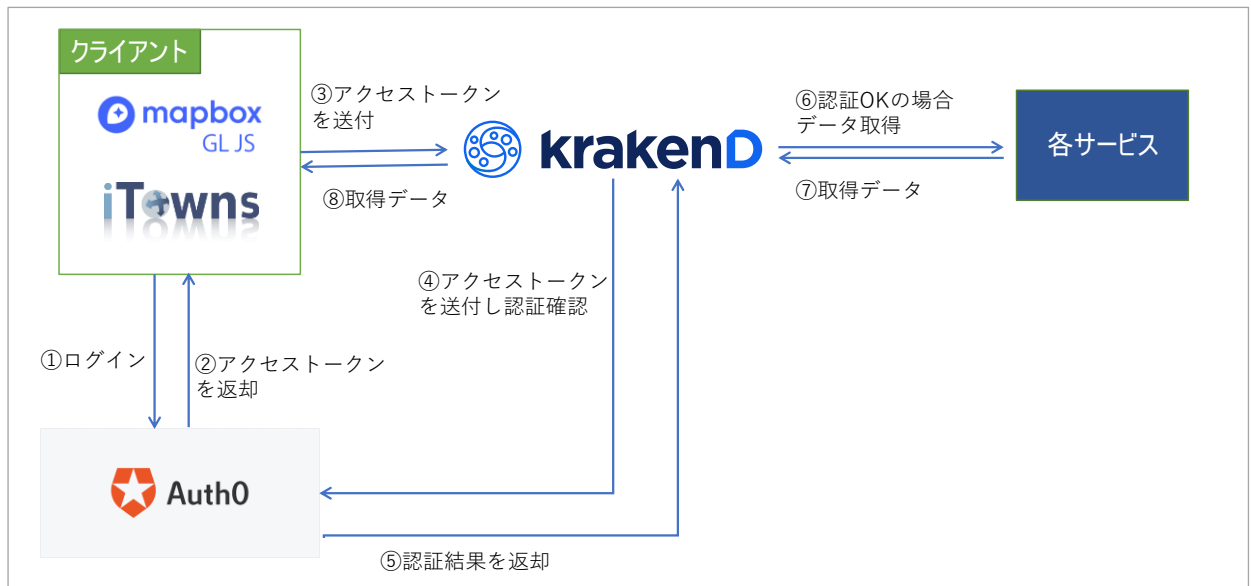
クライアント

mapbox GL JS

iTowns

③アクセストークンを送付

⑧取得データ

krakenD

⑥認証OKの場合データ取得

⑦取得データ

各サービス

④アクセストークンを送付し認証確認

①ログイン

②アクセストークンを返却

Auth0

⑤認証結果を返却